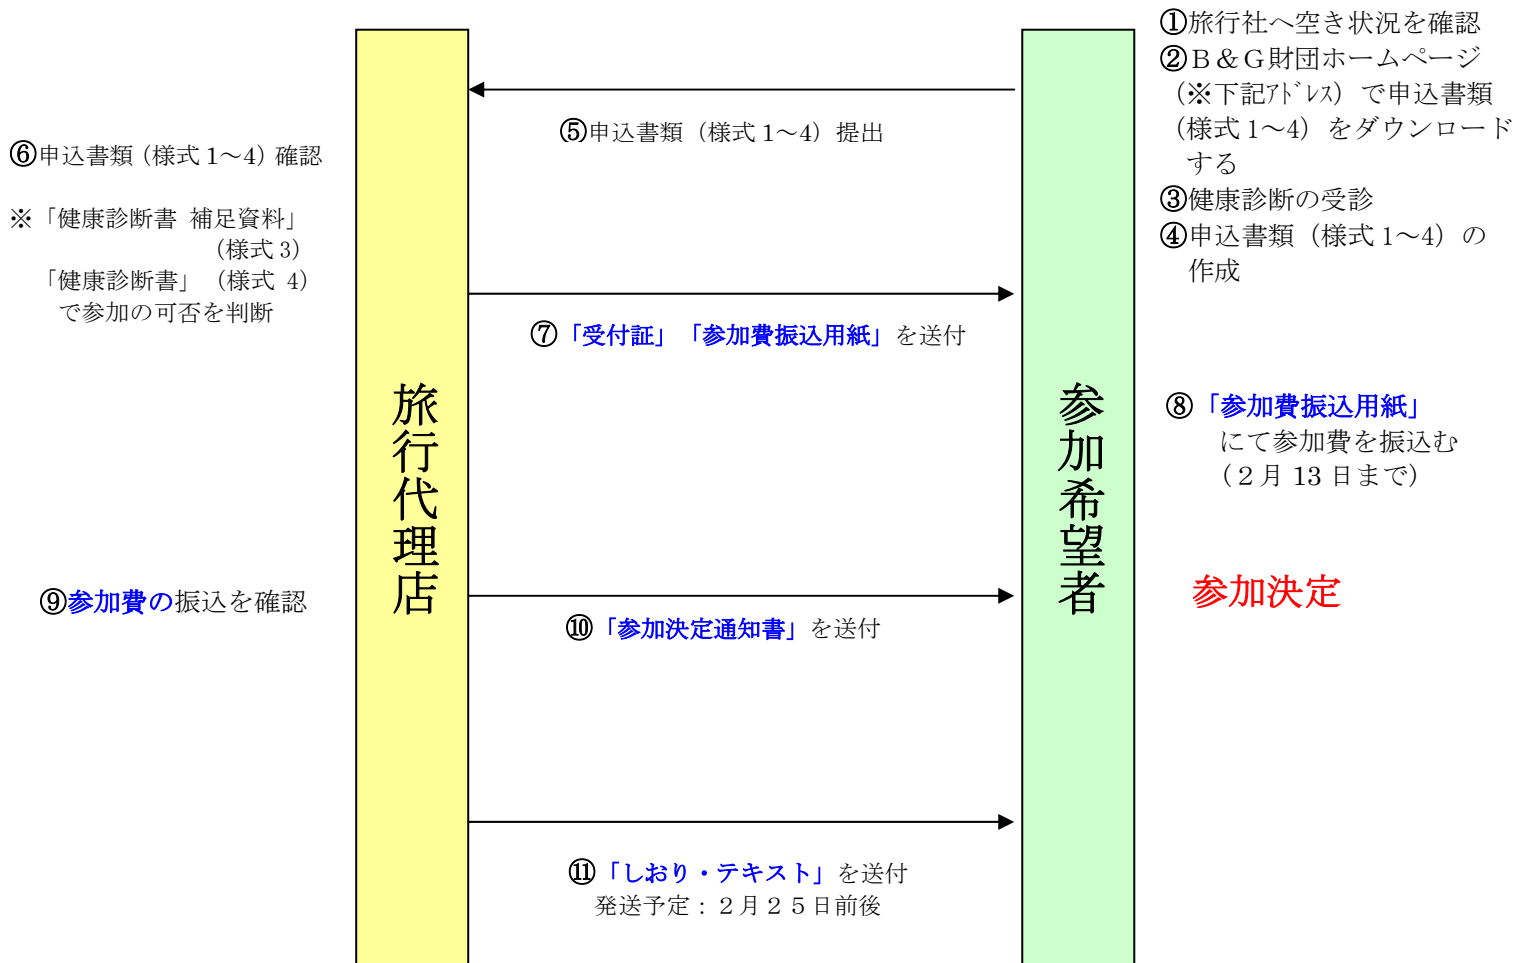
①旅行社へ空き状況を確認
②Ｂ＆Ｇ財団ホームページ（※下記ｱﾄﾞﾚｽ）で申込書類（様式 1～4）をダウンロードする
③健康診断の受診
④申込書類（様式 1～4）の作成

⑤申込書類（様式 1～4）提出

⑥申込書類（様式 1～4）確認

※「健康診断書 補足資料」（様式 3）「健康診断書」（様式 4）で参加の可否を判断

⑦「受付証」「参加費振込用紙」を送付

旅行代理店

参加希望者

⑧「参加費振込用紙」にて参加費を振込む（２月 13 日まで）

⑨参加費の振込を確認

参加決定

⑩「参加決定通知書」を送付

⑪「しおり・テキスト」を送付
発送予定：２月２５日前後